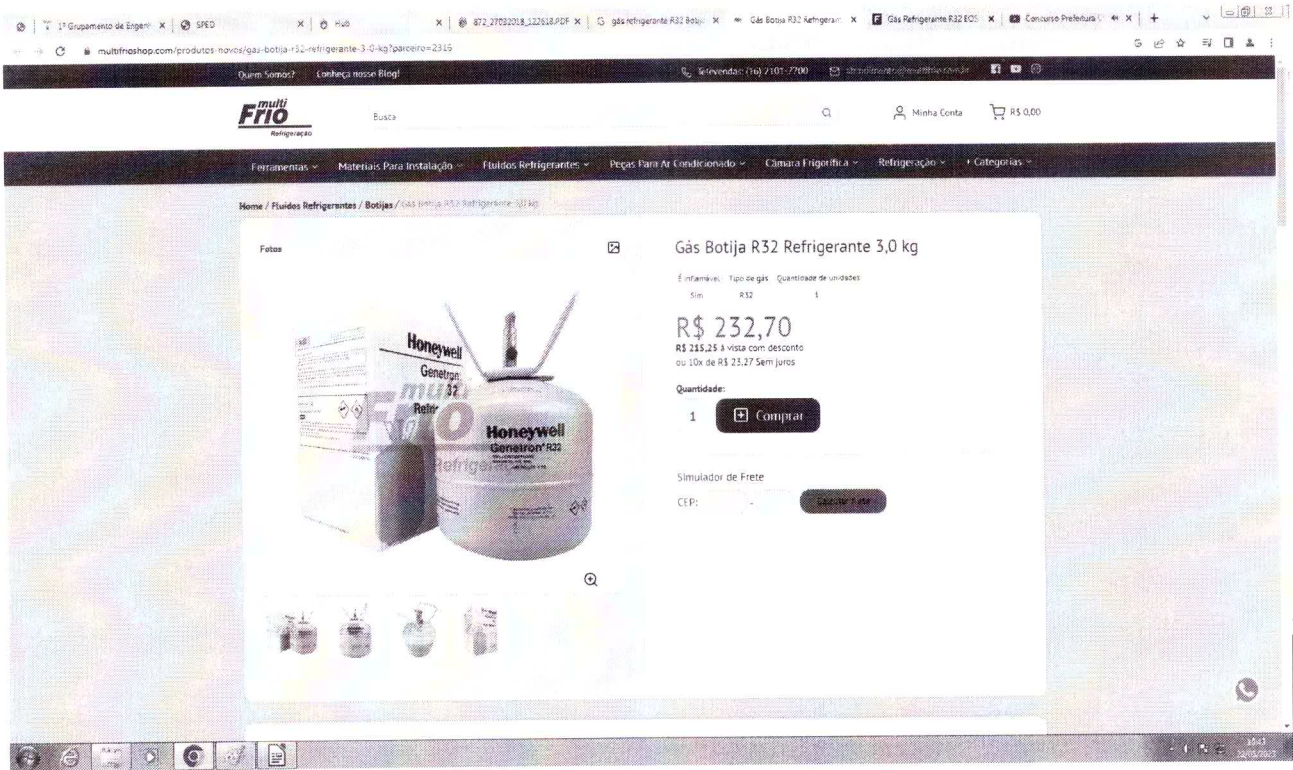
1º Grupamento de Engenh | SPED | Hub | 872_27032018_122618.PDF | gás refrigerante R32 botija | Gás Botija R32 Refrigeran | Gás Refrigerante R32 EOS | Concurso Prefeitura

multifrioshop.com/produtos-novos/gas-botija-r32-refrigerante-3-0-kg?parceiro=2316

Quem Somos? Conheça nosso Blog! Televendas (16) 2101-7700 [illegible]

multi Frio Refrigeração

Busca

Minha Conta R$ 0,00

Ferramentas Materiais Para Instalação Fluidos Refrigerantes Peças Para Ar Condicionado Câmara Frigorífica Refrigeração + Categorias

Home / Fluidos Refrigerantes / Botijas / Gás Botija R32 Refrigerante 3,0 kg

Fotos

Honeywell Genetron 32 Refri

multi Frio Refrigeração

Honeywell Genetron R32

Gás Botija R32 Refrigerante 3,0 kg

É inflamável Sim Tipo de gás R32 Quantidade de unidades 1

R$ 232,70
R$ 215,25 à vista com desconto
ou 10x de R$ 23,27 Sem juros

Quantidade:
1 Comprar

Simulador de Frete
CEP: - Calcular Frete